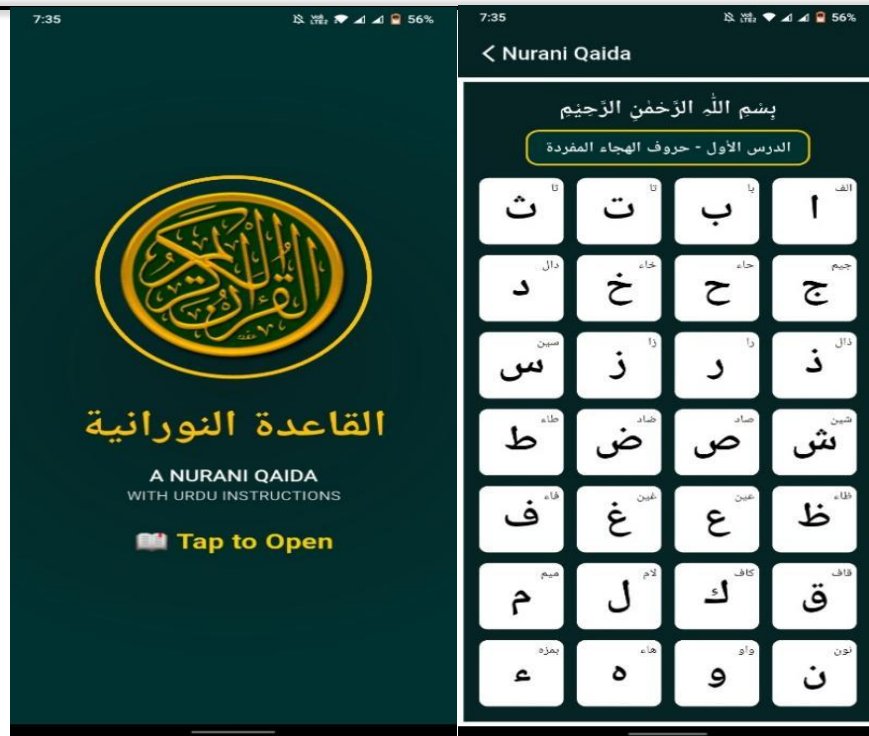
7:35

56%

القرآن الكريم

القاعدة النورانية

A NURANI QAIDA
WITH URDU INSTRUCTIONS

Tap to Open

7:35

56%

< Nurani Qaida

بِسْمِ اللّٰهِ الرَّحْمٰنِ الرَّحِيْمِ

الدرس الأول - حروف الهجاء المفردة

| الف ا | با ب | تا ت | ثا ث |
|---|---|---|---|
| جیم ج | حاء ح | خاء خ | دال د |
| ذال ذ | را ر | زا ز | سین س |
| شین ش | صاد ص | ضاد ض | طاء ط |
| ظاء ظ | عین ع | غین غ | فاء ف |
| قاف ق | کاف ك | لام ل | میم م |
| نون ن | واو و | هاء ه | ہمزہ ء |